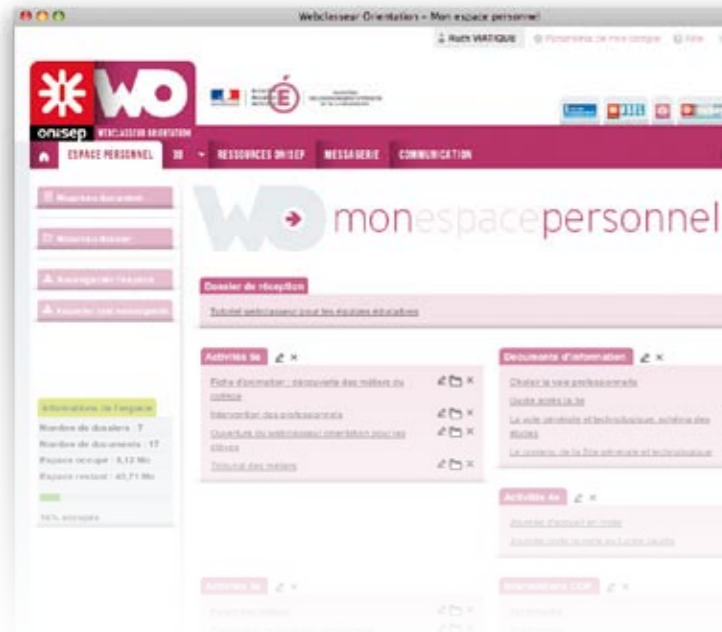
Webclasseur Orientation - Mon espace personnel

Ruth VIATIQUE

WO

onisep WEBCLASSEUR ORIENTATION

ESPACE PERSONNEL

3D

RESSOURCES ONISEP

MESSAGERIE

COMMUNICATION

Nouveau document

Nouveau dossier

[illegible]

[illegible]

monespacepersonnel

Dossier de réception

Tutoriel webclasseur pour les équipes éducatives

Activités 3e

Fiche d'animation : découverte des métiers au collège

Interviewer des professionnels

Ouverture du webclasseur orientation pour les élèves

Tribunal des métiers

Documents d'information

Choisir la voie professionnelle

Guide après la 3e

La voie générale et technologique, schéma des études

Le contenu de la 2de générale et technologique

Activités 4e

Informations de l'espace

Nombre de dossiers : 7

Nombre de documents : 17

Espace occupé : 5,12 Mo

Espace restant : 43,71 Mo

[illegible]

Activités 5e

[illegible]

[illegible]